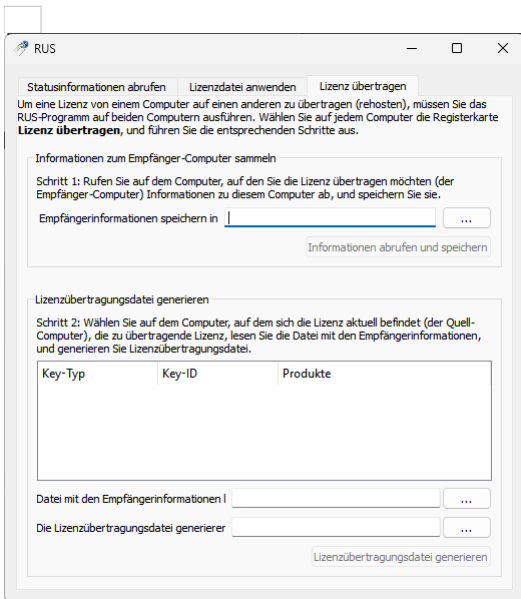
RUS

Statusinformationen abrufen | Lizenzdatei anwenden | Lizenz übertragen

Um eine Lizenz von einem Computer auf einen anderen zu übertragen (rehosten), müssen Sie das RUS-Programm auf beiden Computern ausführen. Wählen Sie auf jedem Computer die Registerkarte **Lizenz übertragen**, und führen Sie die entsprechenden Schritte aus.

Informationen zum Empfänger-Computer sammeln

Schritt 1: Rufen Sie auf dem Computer, auf den Sie die Lizenz übertragen möchten (der Empfänger-Computer) Informationen zu diesem Computer ab, und speichern Sie sie.

Empfängerinformationen speichern in

...

Informationen abrufen und speichern

Lizenzübertragungsdatei generieren

Schritt 2: Wählen Sie auf dem Computer, auf dem sich die Lizenz aktuell befindet (der Quell-Computer), die zu übertragende Lizenz, lesen Sie die Datei mit den Empfängerinformationen, und generieren Sie Lizenzübertragungsdatei.

| Key-Typ | Key-ID | Produkte |
|---|---|---|

Datei mit den Empfängerinformationen l

...

Die Lizenzübertragungsdatei generierer

...

Lizenzübertragungsdatei generieren